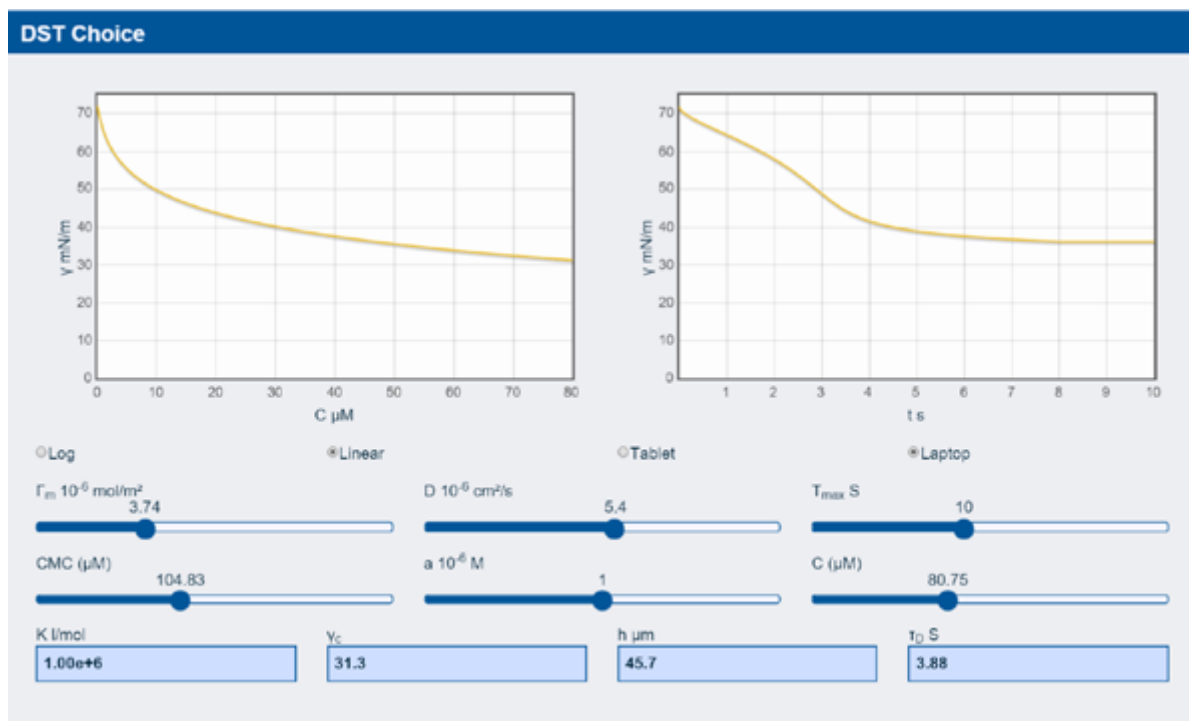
DST Choice

70
60
50
40
30
20
10
0
γ mN/m
0 10 20 30 40 50 60 70 80
C μM

70
60
50
40
30
20
10
0
γ mN/m
1 2 3 4 5 6 7 8 9 10
t s

Log
Linear
Tablet
Laptop

$\Gamma_m$ $10^{-6}$ mol/m²
3.74

D $10^{-6}$ cm²/s
5.4

$T_{max}$ S
10

CMC (μM)
104.83

a $10^{-6}$ M
1

C (μM)
80.75

K l/mol
1.00e+6

$\gamma_c$
31.3

h μm
45.7

$\tau_D$ S
3.88